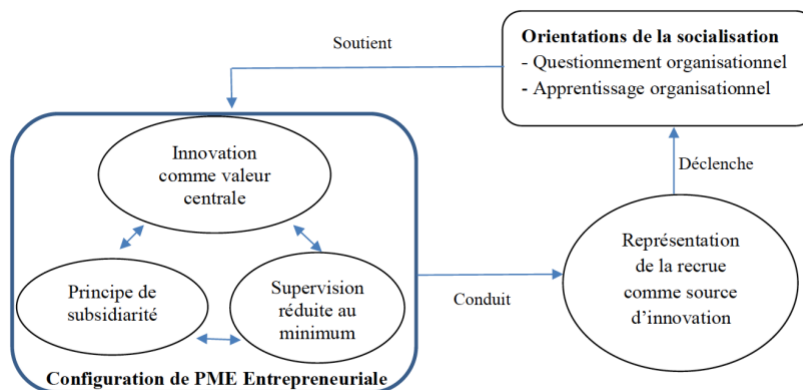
Orientations de la socialisation
- Questionnement organisationnel
- Apprentissage organisationnel

Soutient

Innovation comme valeur centrale

Principe de subsidiarité

Supervision réduite au minimum

Configuration de PME Entrepreneuriale

Conduit

Déclenche

Représentation de la recrue comme source d'innovation